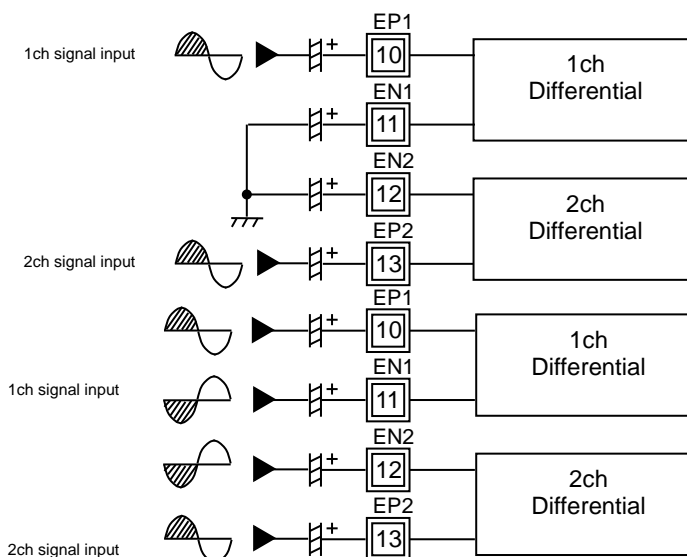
1ch signal input

EP1
+
10

1ch
Differential

EN1
+
11

EN2
+
12

2ch
Differential

2ch signal input

EP2
+
13

EP1
+
10

1ch
Differential

1ch signal input

EN1
+
11

EN2
+
12

2ch
Differential

EP2
+
13

2ch signal input